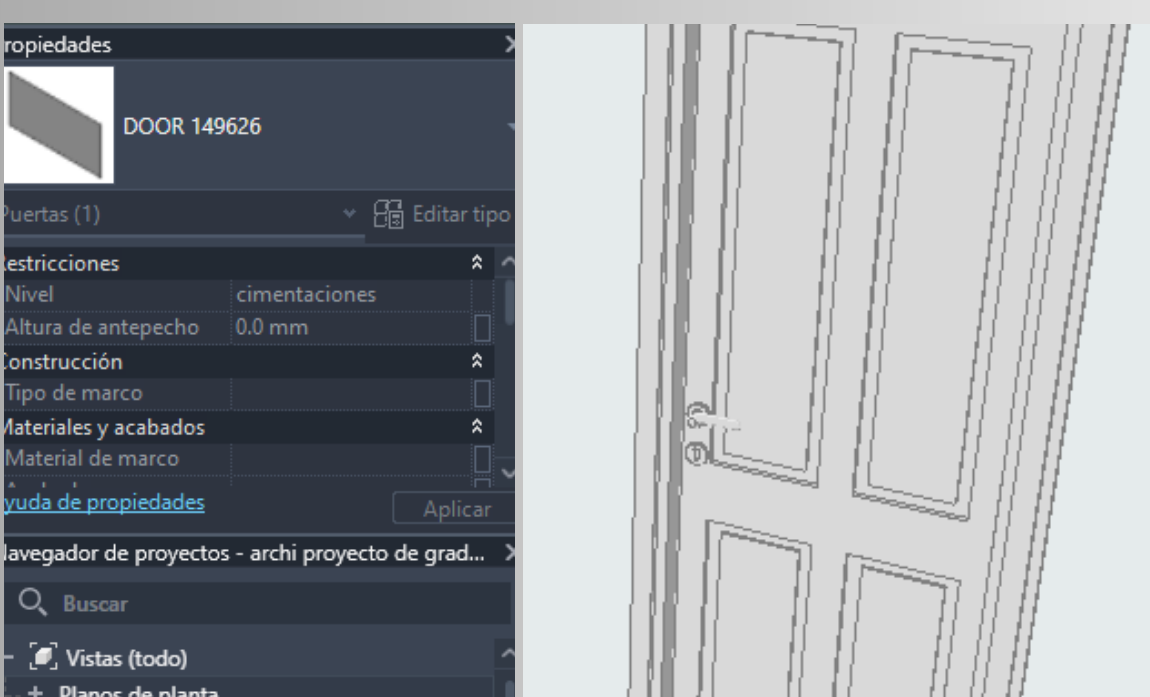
ropiedades

DOOR 149626

uertas (1)

Editar tipo

estricciones

Nivel | cimentaciones

Altura de antepecho | 0.0 mm

onstrucción

Tipo de marco

ateriales y acabados

Material de marco

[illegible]

yuda de propiedades

Aplicar

avegador de proyectos - archi proyecto de grad...

Buscar

Vistas (todo)

+ Planos de planta